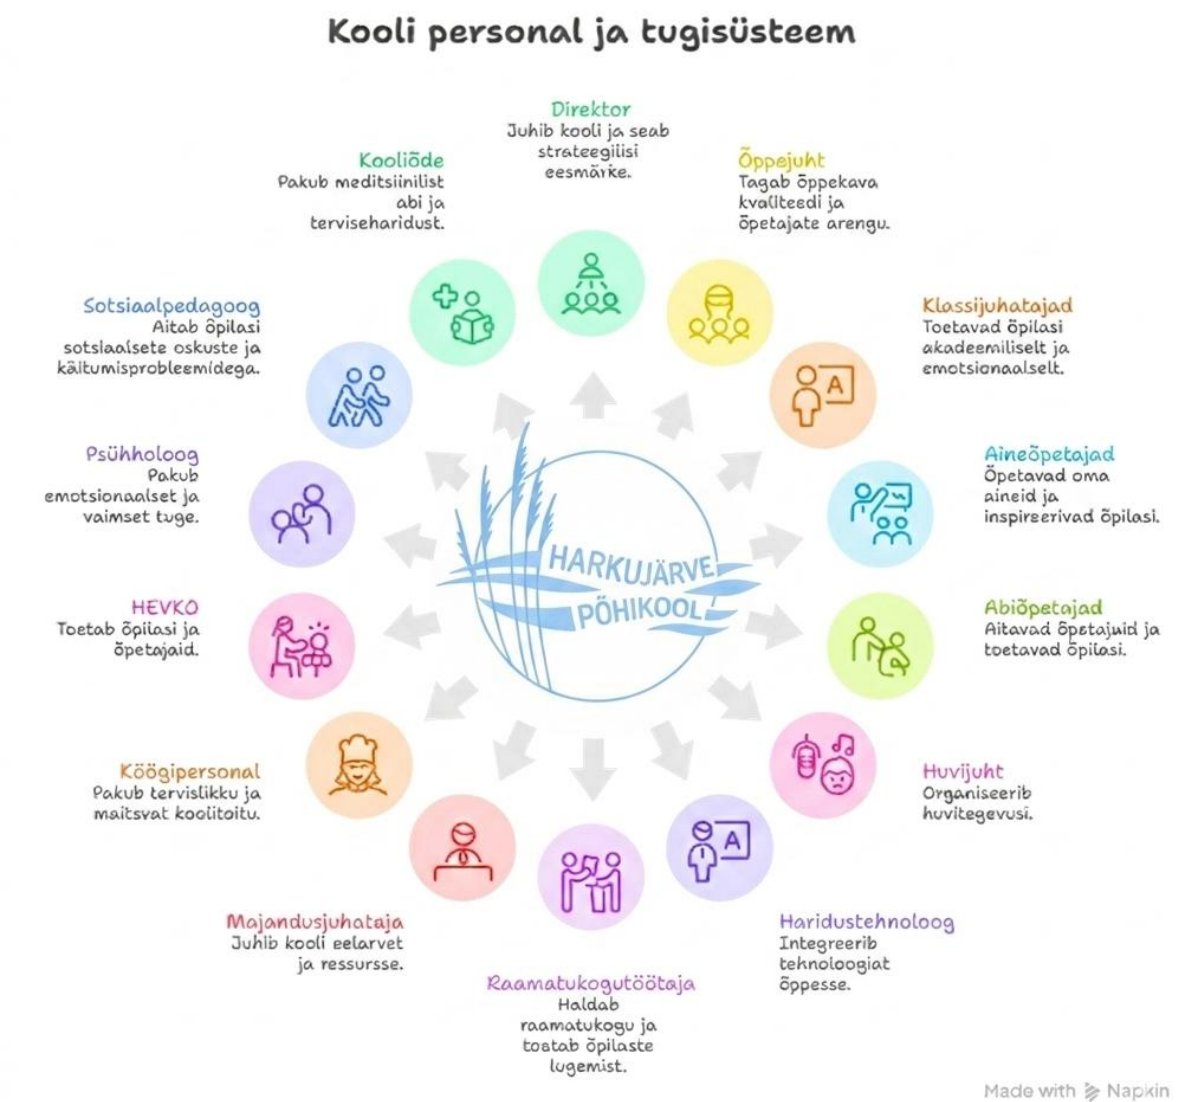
Kooli personal ja tugisüsteem

Direktor
Juhib kooli ja seab strateegilisi eesmärke.

Õppejuht
Tagab õppekava kvaliteedi ja õpetajate arengu.

Klassijuhatajad
Toetavad õpilasi akadeemiliselt ja emotsionaalselt.

Aineõpetajad
Õpetavad oma aineid ja inspireerivad õpilasi.

Abiõpetajad
Aitavad õpetajaid ja toetavad õpilasi.

Huvijuht
Organiseerib huvitegevusi.

Haridustehnoloog
Integreerib tehnoloogiat õppesse.

Raamatukogutöötaja
Haldab raamatukogu ja toetab õpilaste lugemist.

Majandusjuhataja
Juhib kooli eelarvet ja ressursse.

Köögipersonal
Pakub tervislikku ja maitsvat koolitoitu.

HEVKO
Toetab õpilasi ja õpetajaid.

Psühholoog
Pakub emotsionaalset ja vaimset tuge.

Sotsiaalpedagoog
Aitab õpilasi sotsiaalsete oskuste ja käitumisprobleemidega.

Kooliõde
Pakub meditsiinilist abi ja terviseharidust.

HARKUJÄRVE PÕHIKOOL

A

A

Made with Napkin